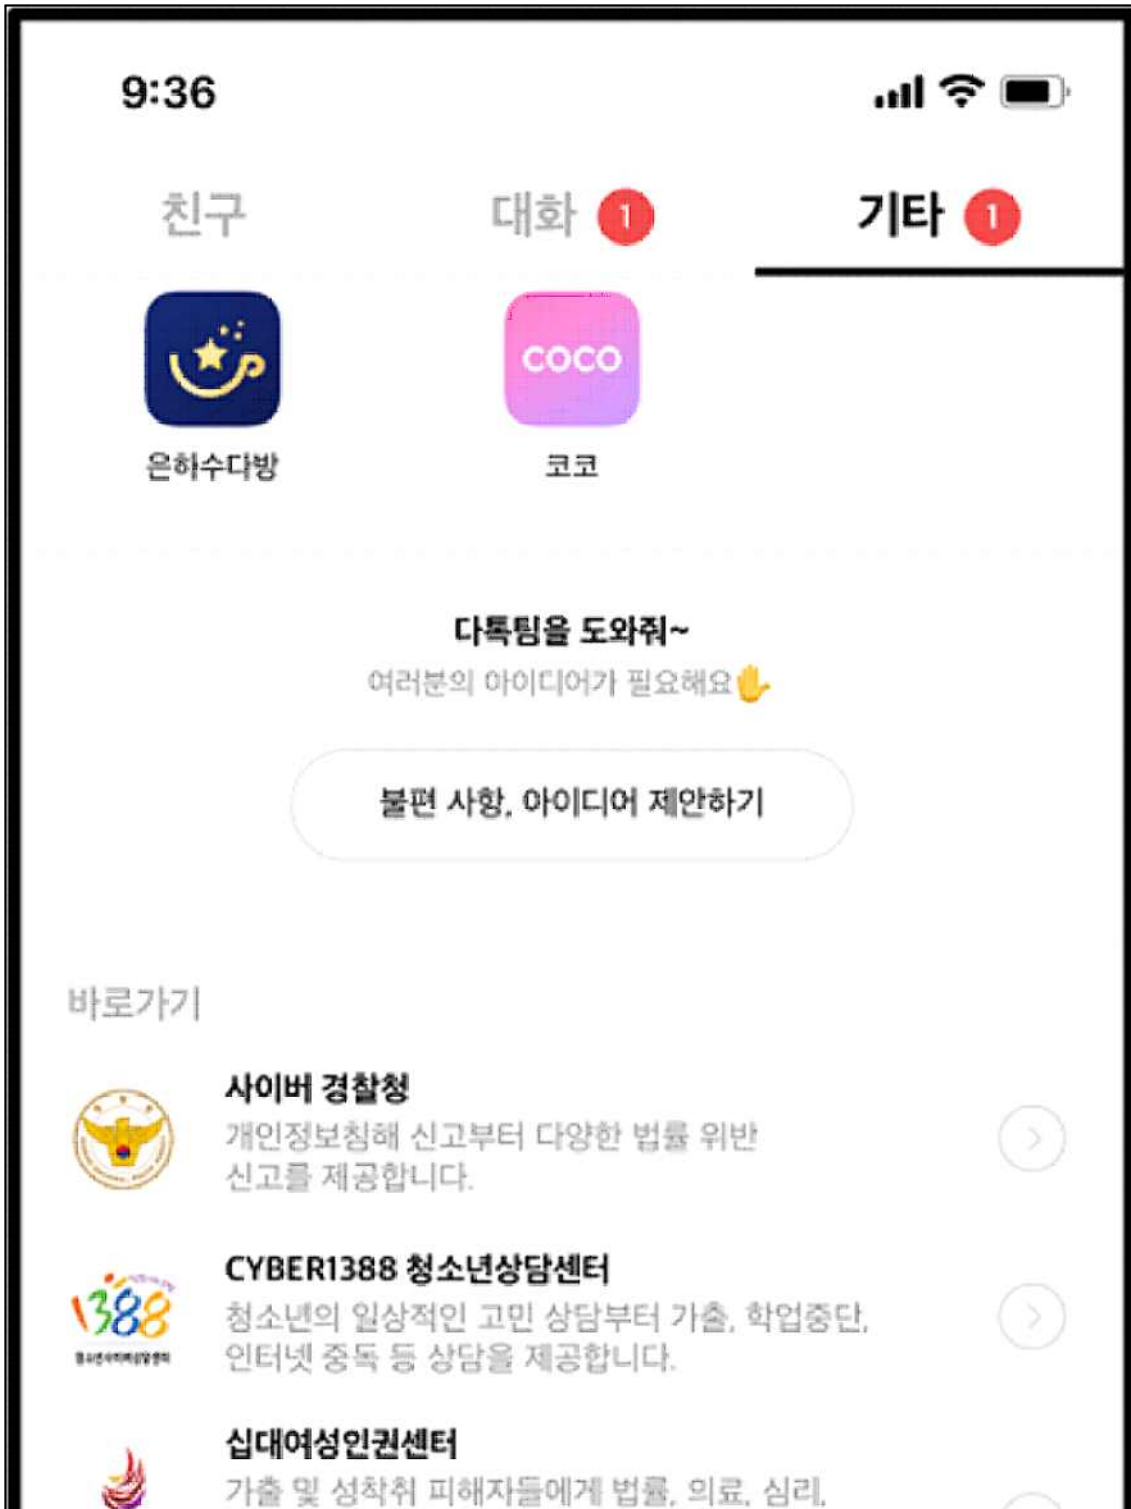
9:36

친구 대화 1 기타 1

coco

은하수다방 코코

다톡팀을 도와줘~
여러분의 아이디어가 필요해요✋

불편 사항, 아이디어 제안하기

바로가기

사이버 경찰청
개인정보침해 신고부터 다양한 법률 위반 신고를 제공합니다.

1388
CYBER1388 청소년상담센터
청소년의 일상적인 고민 상담부터 가출, 학업중단, 인터넷 중독 등 상담을 제공합니다.

십대여성인권센터
가출 및 성착취 피해자들에게 법률, 의료, 심리,